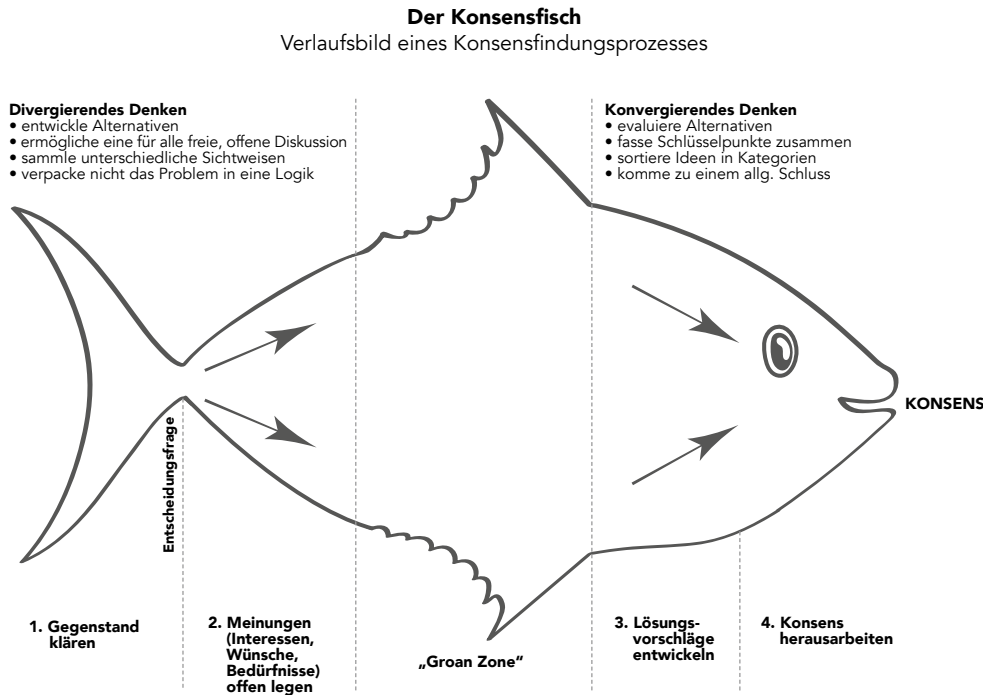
**Der Konsensfisch**
Verlaufsbild eines Konsensfindungsprozesses

**Divergierendes Denken**
• entwickle Alternativen
• ermögliche eine für alle freie, offene Diskussion
• sammle unterschiedliche Sichtweisen
• verpacke nicht das Problem in eine Logik

**Konvergierendes Denken**
• evaluiere Alternativen
• fasse Schlüsselpunkte zusammen
• sortiere Ideen in Kategorien
• komme zu einem allg. Schluss

KONSENS

Entscheidungsfrage

1. Gegenstand klären

2. Meinungen (Interessen, Wünsche, Bedürfnisse) offen legen

„Groan Zone"

3. Lösungsvorschläge entwickeln

4. Konsens herausarbeiten